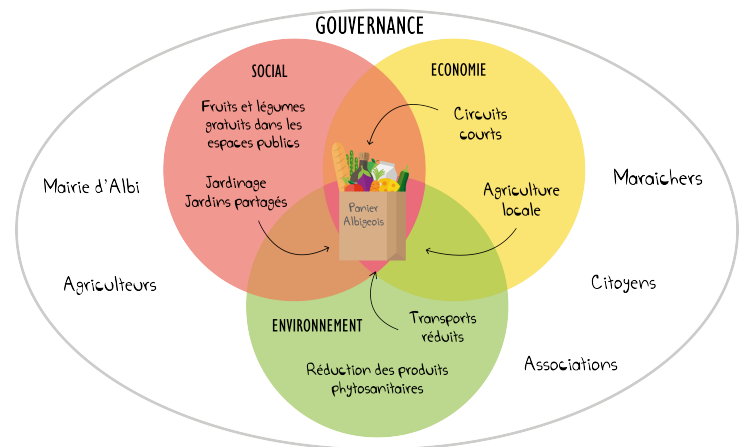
GOUVERNANCE

SOCIAL

Fruits et légumes gratuits dans les espaces publics

Jardinage Jardins partagés

ECONOMIE

Circuits courts

Agriculture locale

Panier Albigeois

ENVIRONNEMENT

Transports réduits

Réduction des produits phytosanitaires

Mairie d'Albi

Agriculteurs

Maraichers

Citoyens

Associations